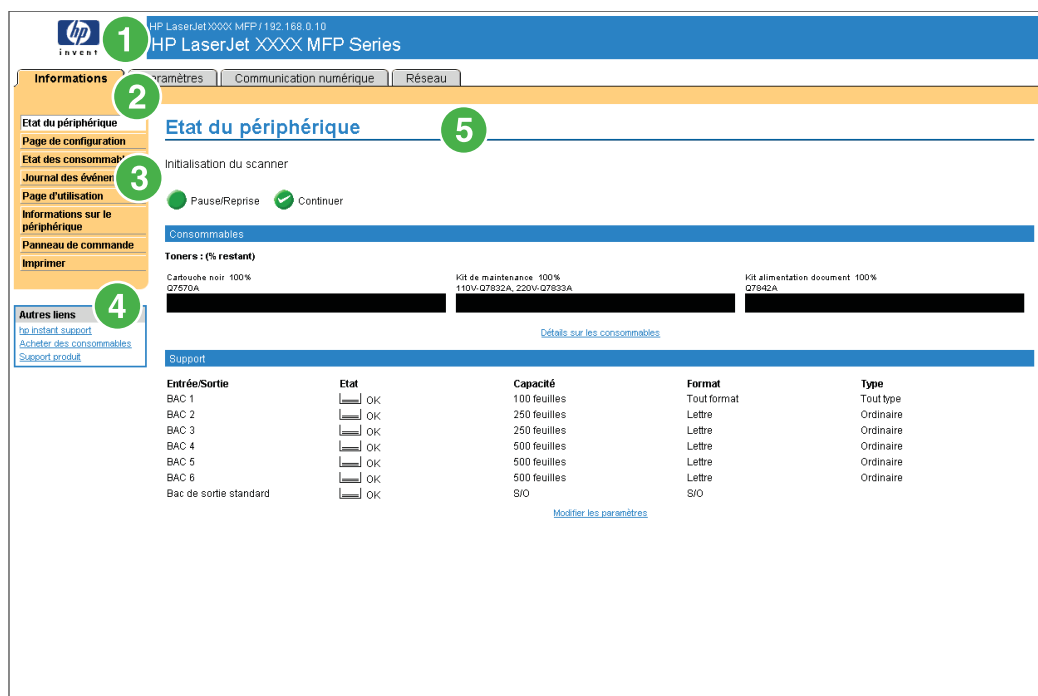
hp
invent

1

HP LaserJet XXXX MFP / 192.168.0.10
HP LaserJet XXXX MFP Series

Informations | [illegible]ramètres | Communication numérique | Réseau

2

Etat du périphérique
Page de configuration
Etat des consommab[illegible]
Journal des événe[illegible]
Page d'utilisation
Informations sur le périphérique
Panneau de commande
Imprimer

3

4

Autres liens
hp instant support
Acheter des consommables
Support produit

Etat du périphérique

5

Initialisation du scanner

Pause/Reprise   Continuer

Consommables

Toners : (% restant)

Cartouche noir 100%
Q7570A

Kit de maintenance 100%
110V-Q7832A, 220V-Q7833A

Kit alimentation document 100%
Q7842A

Détails sur les consommables

Support

| Entrée/Sortie | Etat | Capacité | Format | Type |
|---|---|---|---|---|
| BAC 1 | OK | 100 feuilles | Tout format | Tout type |
| BAC 2 | OK | 250 feuilles | Lettre | Ordinaire |
| BAC 3 | OK | 250 feuilles | Lettre | Ordinaire |
| BAC 4 | OK | 500 feuilles | Lettre | Ordinaire |
| BAC 5 | OK | 500 feuilles | Lettre | Ordinaire |
| BAC 6 | OK | 500 feuilles | Lettre | Ordinaire |
| Bac de sortie standard | OK | S/O | S/O | |

Modifier les paramètres